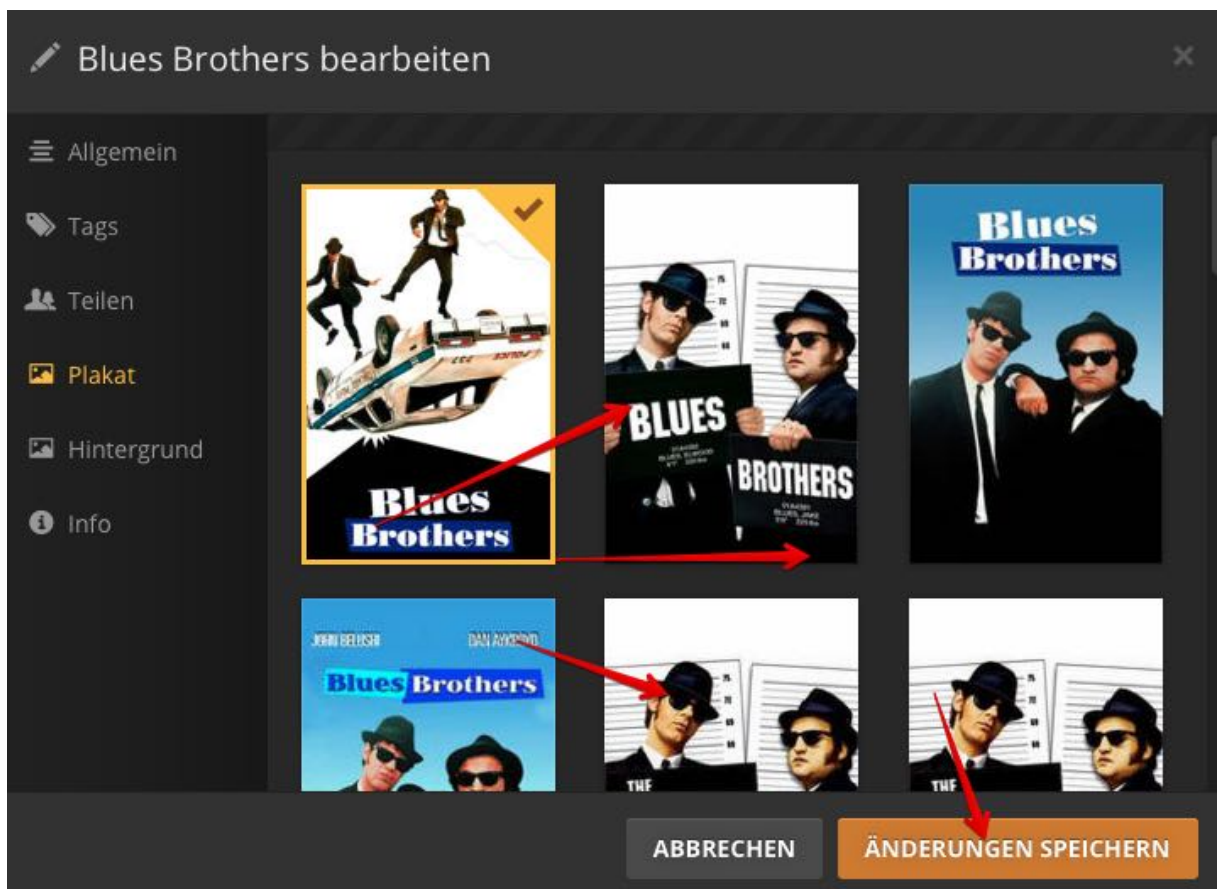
Blues Brothers bearbeiten

×

Allgemein

Tags

Teilen

Plakat

Hintergrund

Info

Blues Brothers

BLUES

BROTHERS

Blues Brothers

JOHN BELUSHI

DAN AYKROYD

Blues Brothers

THE

THE

ABBRECHEN

ÄNDERUNGEN SPEICHERN